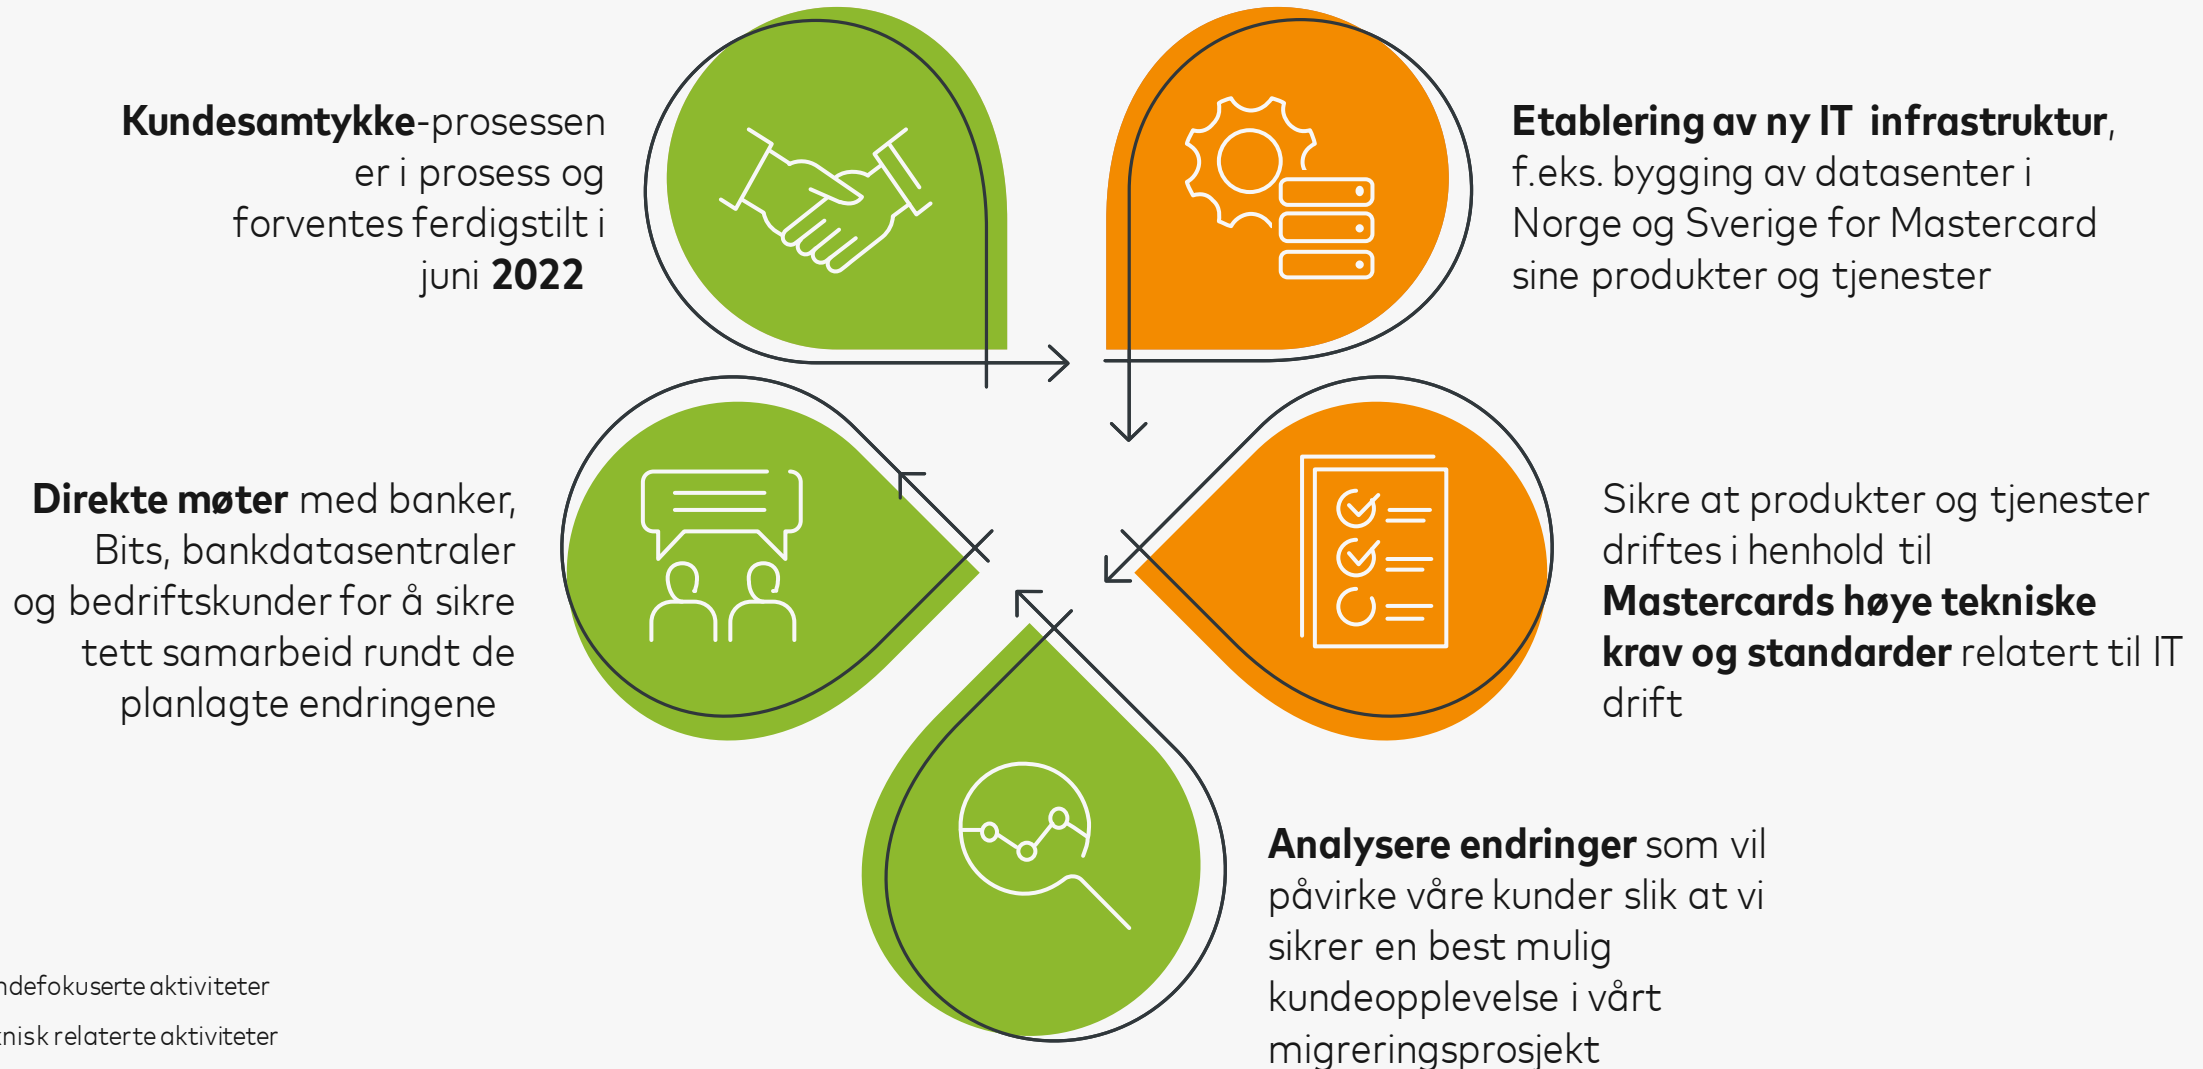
**Kundesamtykke**-prosessen er i prosess og forventes ferdigstilt i juni **2022**

**Etablering av ny IT infrastruktur**, f.eks. bygging av datasenter i Norge og Sverige for Mastercard sine produkter og tjenester

**Direkte møter** med banker, Bits, bankdatasentraler og bedriftskunder for å sikre tett samarbeid rundt de planlagte endringene

Sikre at produkter og tjenester driftes i henhold til **Mastercards høye tekniske krav og standarder** relatert til IT drift

**Analysere endringer** som vil påvirke våre kunder slik at vi sikrer en best mulig kundeopplevelse i vårt migreringsprosjekt

ndefokuserte aktiviteter

nisk relaterte aktiviteter